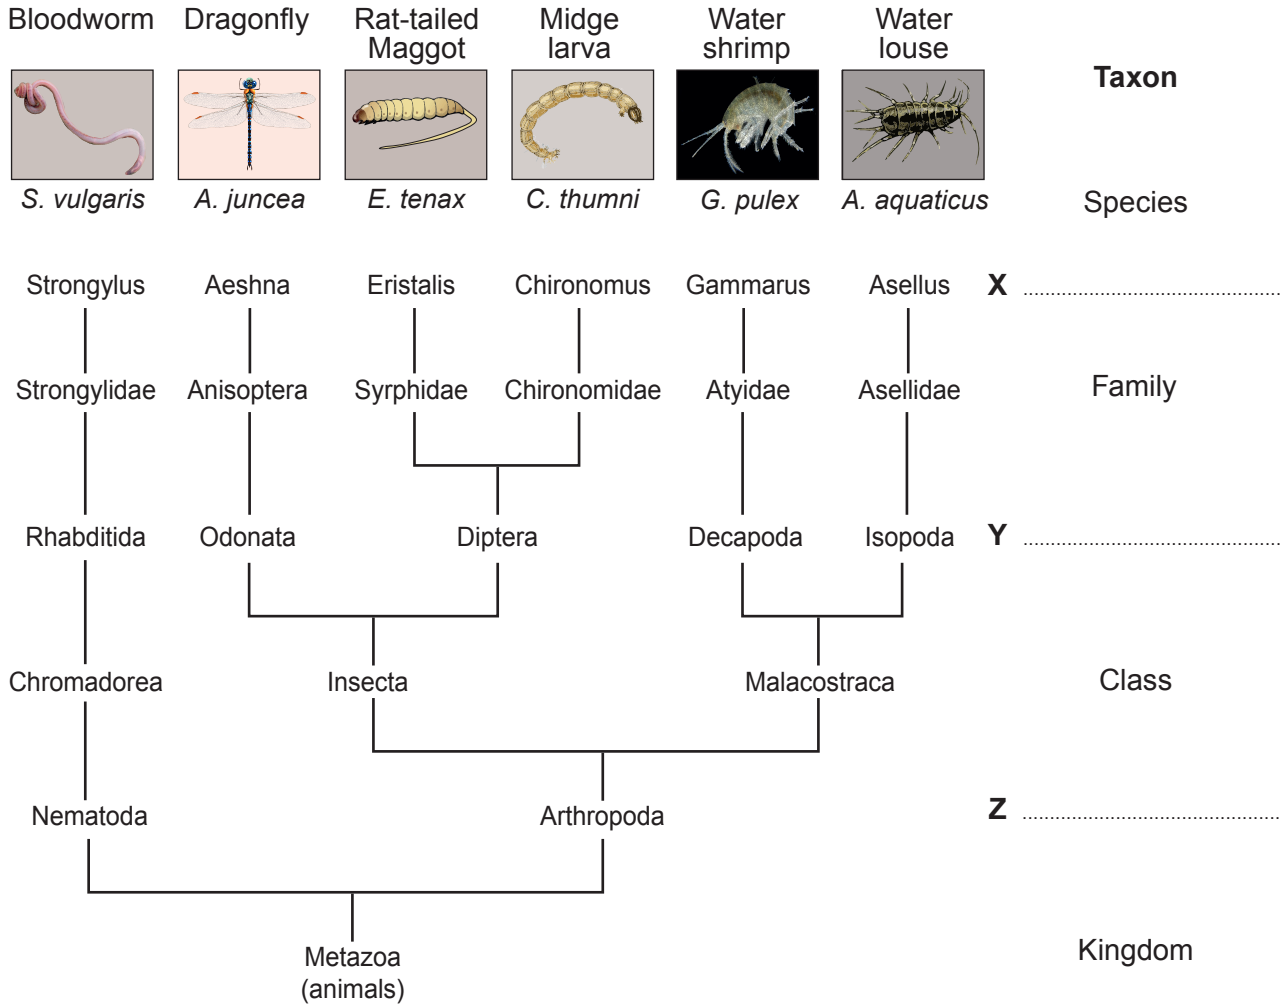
Bloodworm Dragonfly Rat-tailed Maggot Midge larva Water shrimp Water louse

Taxon

S. vulgaris A. juncea E. tenax C. thumni G. pulex A. aquaticus

Species

Strongylus Aeshna Eristalis Chironomus Gammarus Asellus

X ..............................

Strongylidae Anisoptera Syrphidae Chironomidae Atyidae Asellidae

Family

Rhabditida Odonata Diptera Decapoda Isopoda

Y ..............................

Chromadorea Insecta Malacostraca

Class

Nematoda Arthropoda

Z ..............................

Metazoa (animals)

Kingdom